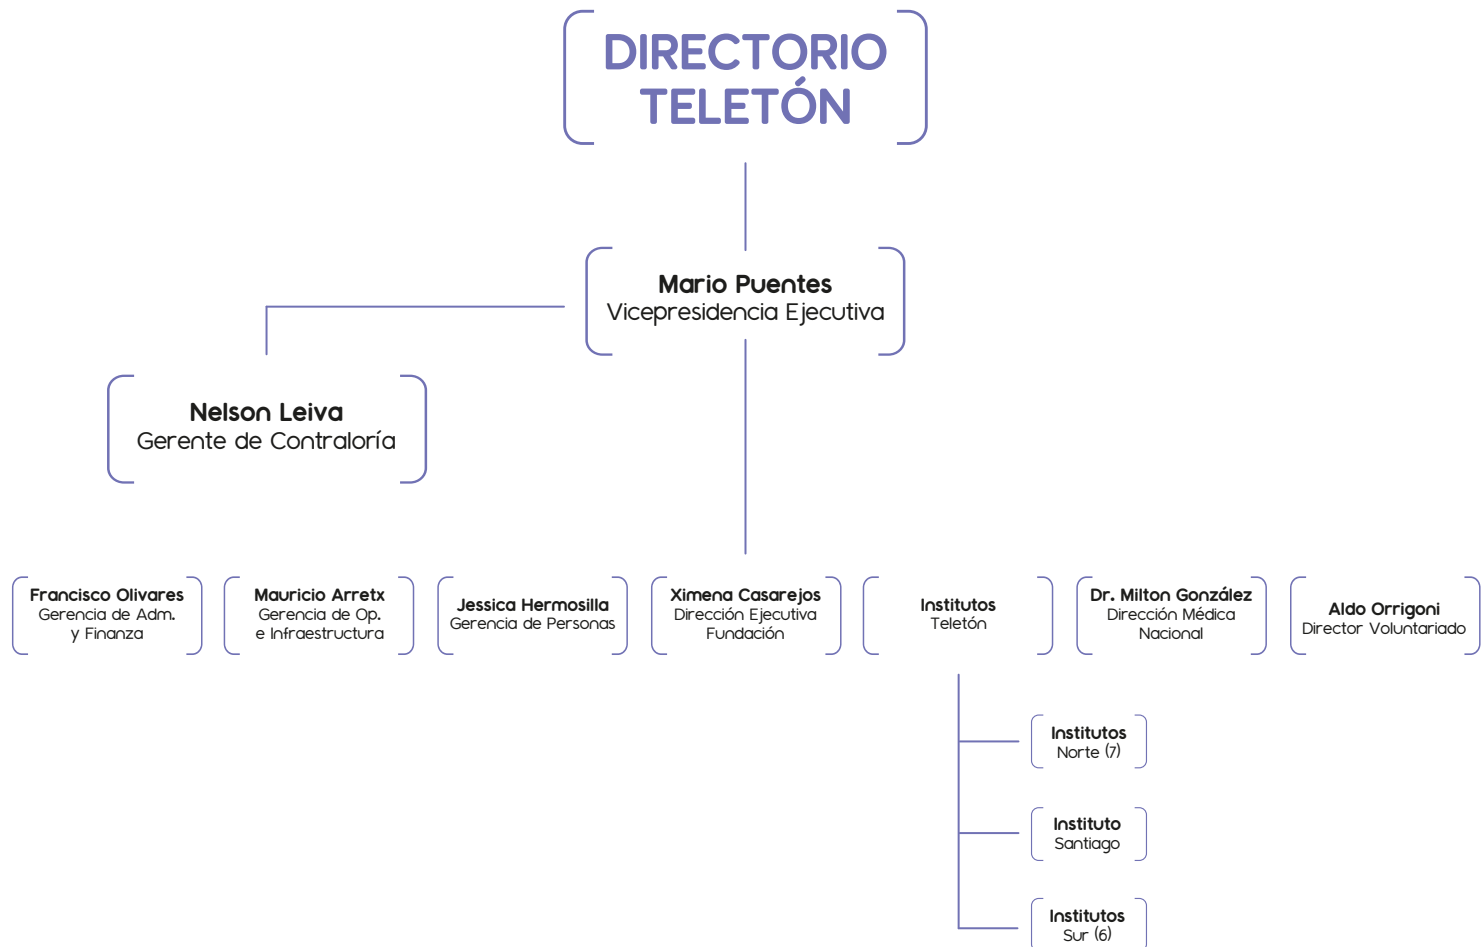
DIRECTORIO TELETÓN

Mario Puentes
Vicepresidencia Ejecutiva

Nelson Leiva
Gerente de Contraloría

Francisco Olivares
Gerencia de Adm. y Finanza

Mauricio Arretx
Gerencia de Op. e Infraestructura

Jessica Hermosilla
Gerencia de Personas

Ximena Casarejos
Dirección Ejecutiva Fundación

Institutos
Teletón

Dr. Milton González
Dirección Médica Nacional

Aldo Orrigoni
Director Voluntariado

Institutos
Norte (7)

Instituto
Santiago

Institutos
Sur (6)